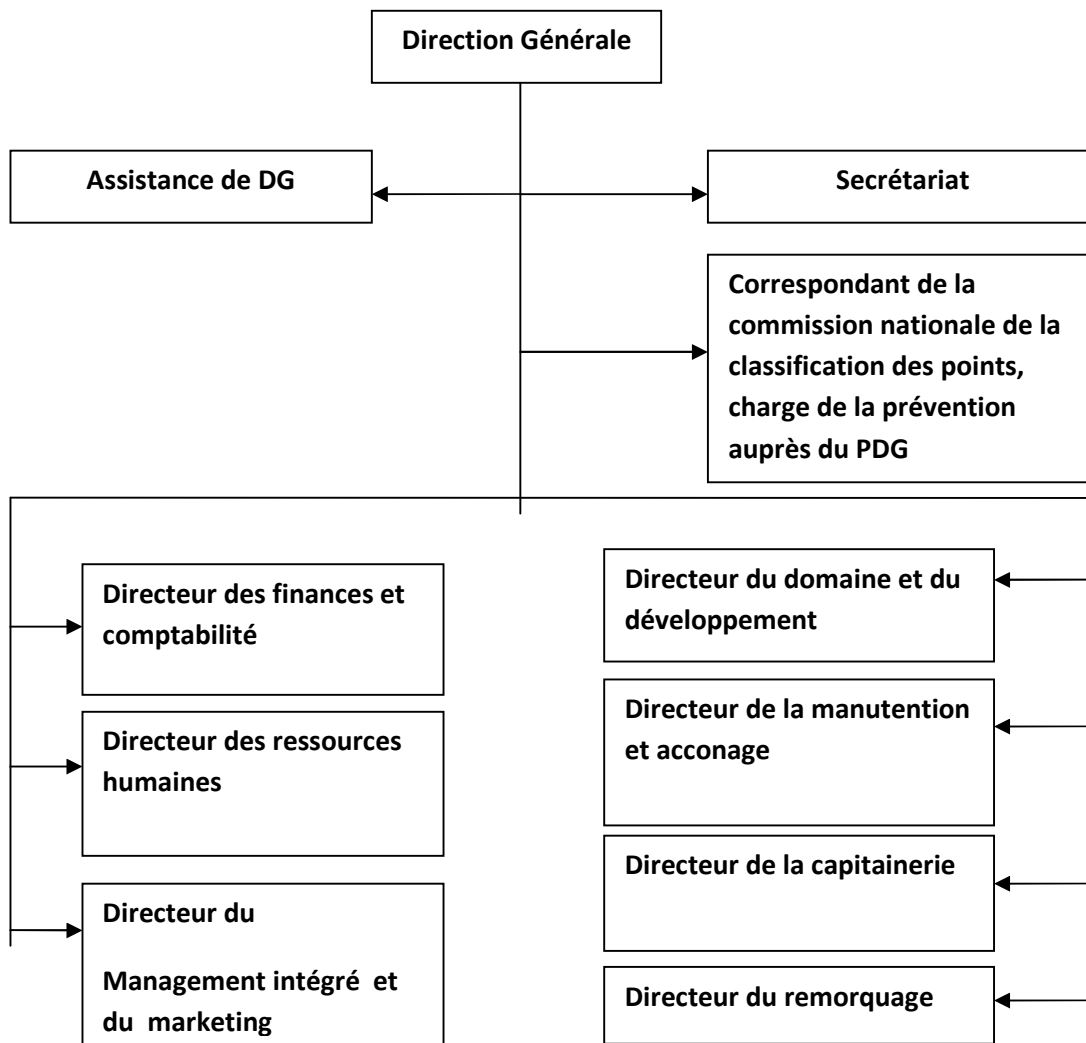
Direction Générale

Assistance de DG

Secrétariat

Correspondant de la commission nationale de la classification des points, charge de la prévention auprès du PDG

Directeur des finances et comptabilité

Directeur des ressources humaines

Directeur du

Management intégré et du marketing

Directeur du domaine et du développement

Directeur de la manutention et acconage

Directeur de la capitainerie

Directeur du remorquage